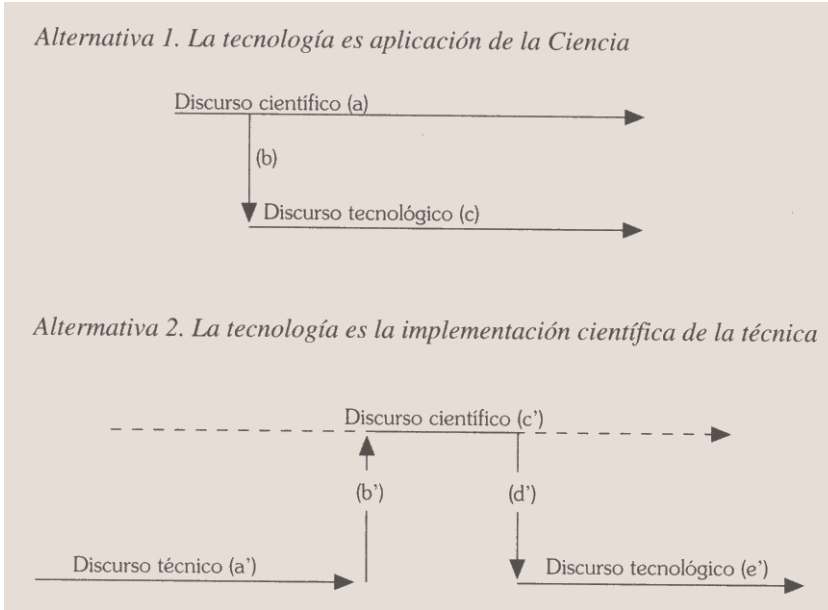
Alternativa 1. La tecnología es aplicación de la Ciencia

Discurso científico (a)

(b)

Discurso tecnológico (c)

Altermativa 2. La tecnología es la implementación científica de la técnica

Discurso científico (c')

(b')

(d')

Discurso técnico (a')

Discurso tecnológico (e')